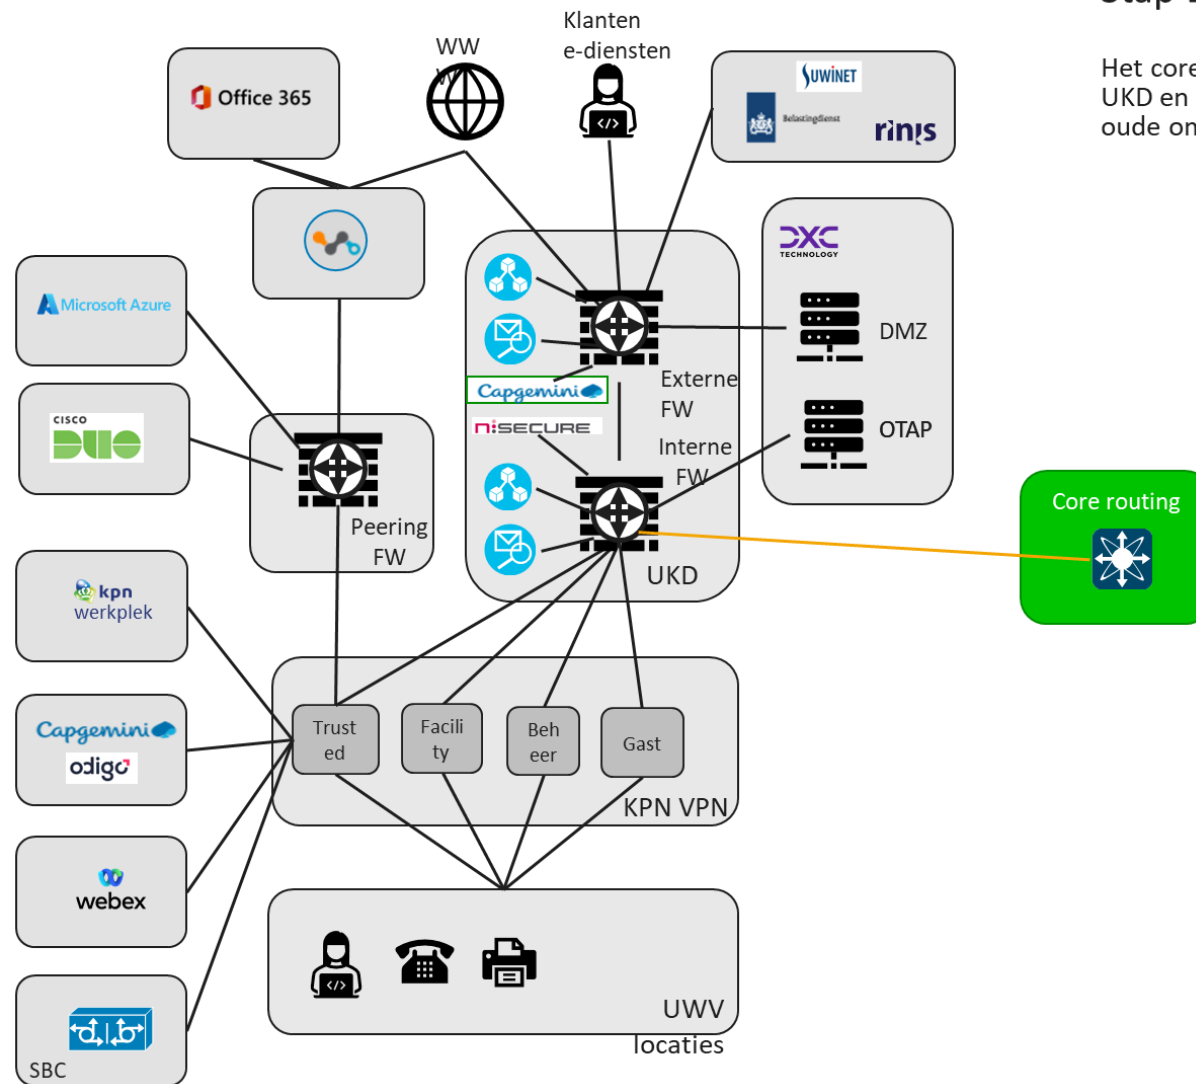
Office 365

WW W

Klanten e-diensten

SUWINET

Belastingdienst

rinis

DXC TECHNOLOGY

Microsoft Azure

DMZ

Capgemini

Externe FW

n:SECURE

Interne FW

OTAP

CISCO DUO

Peering FW

UKD

Core routing

kpn werkplek

Trust ed

Facili ty

Beh eer

Gast

KPN VPN

Capgemini

odigo

webex

SBC

UWV locaties

Het core
UKD en
oude on